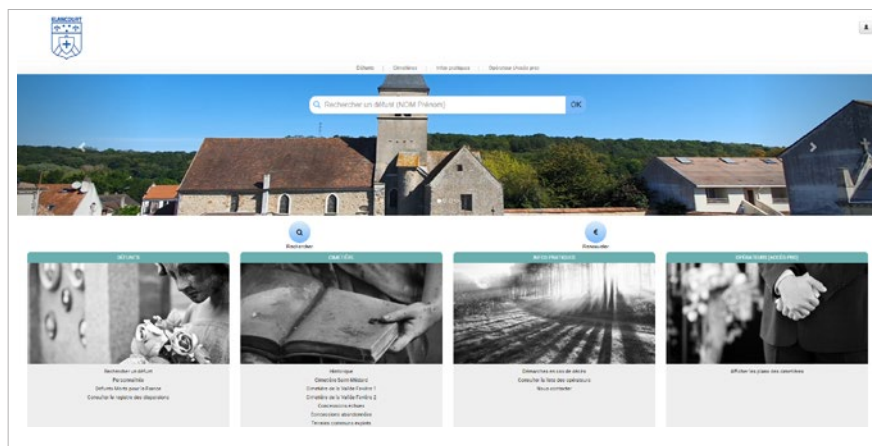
ELANCOURT

Défunts | Cimetières | Infos pratiques | Optimiser choisis prov

Rechercher un défunt (NOM Prénom)

OK

Rechercher

Renseigner

DÉFUNTS

Rechercher un défunt
Personnalités
Défunts Morts pour la France
Consulter le registre des dispersions

CIMETIÈRE

Historique
Cimetière Saint Médard
Cimetière de la Vallée Favière 1
Cimetière de la Vallée Favière 2
Concessions échues
Concessions abandonnées
Terrains communs expirés

INFOS PRATIQUES

Démarches en cas de décès
Consulter la liste des opérateurs
Nous contacter

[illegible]

Afficher les places des cimetières